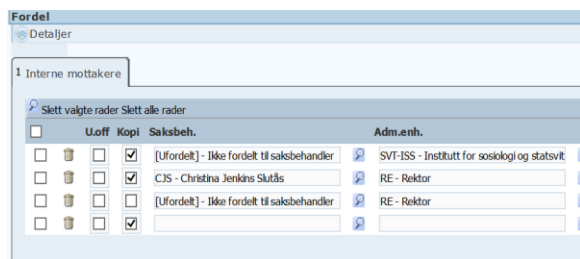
Fordel

Detaljer

1 Interne mottakere

Slett valgte rader Slett alle rader

| | | U.off | Kopi | Saksbeh. | | Adm.enh. |
|---|---|---|---|---|---|---|
| ☐ | | ☐ | ☑ | [Ufordelt] - Ikke fordelt til saksbehandler | | SVT-ISS - Institutt for sosiologi og statsvit |
| ☐ | | ☐ | ☑ | CJS - Christina Jenkins Slutås | | RE - Rektor |
| ☐ | | ☐ | ☐ | [Ufordelt] - Ikke fordelt til saksbehandler | | RE - Rektor |
| ☐ | | ☐ | ☑ | | | |